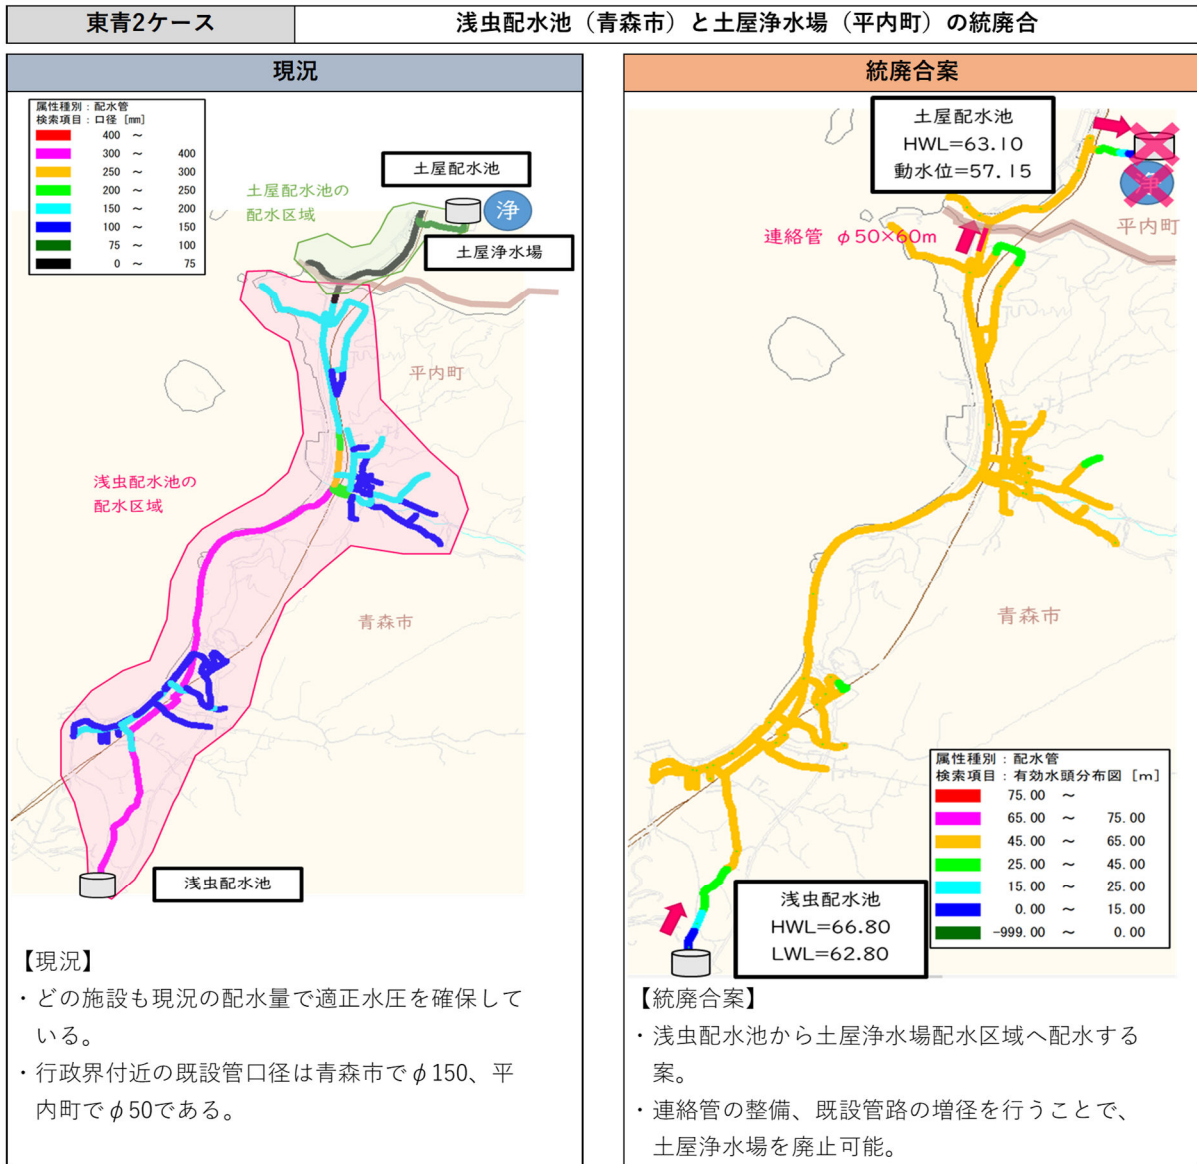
東青2ケース　浅虫配水池（青森市）と土屋浄水場（平内町）の統廃合

現況

属性種別：配水管
検索項目：口径［mm］

| | | | |
|---|---|---|---|
| | 400 | ～ | |
| | 300 | ～ | 400 |
| | 250 | ～ | 300 |
| | 200 | ～ | 250 |
| | 150 | ～ | 200 |
| | 100 | ～ | 150 |
| | 75 | ～ | 100 |
| | 0 | ～ | 75 |

土屋配水池
浄
土屋配水池の配水区域
土屋浄水場
平内町
浅虫配水池の配水区域
青森市
浅虫配水池

【現況】
・どの施設も現況の配水量で適正水圧を確保している。
・行政界付近の既設管口径は青森市でφ150、平内町でφ50である。

統廃合案

土屋配水池
HWL=63.10
動水位=57.15
浄
平内町
連絡管　φ50×60m
青森市

属性種別：配水管
検索項目：有効水頭分布図［m］

| | | | |
|---|---|---|---|
| | 75.00 | ～ | |
| | 65.00 | ～ | 75.00 |
| | 45.00 | ～ | 65.00 |
| | 25.00 | ～ | 45.00 |
| | 15.00 | ～ | 25.00 |
| | 0.00 | ～ | 15.00 |
| | -999.00 | ～ | 0.00 |

浅虫配水池
HWL=66.80
LWL=62.80

【統廃合案】
・浅虫配水池から土屋浄水場配水区域へ配水する案。
・連絡管の整備、既設管路の増径を行うことで、土屋浄水場を廃止可能。